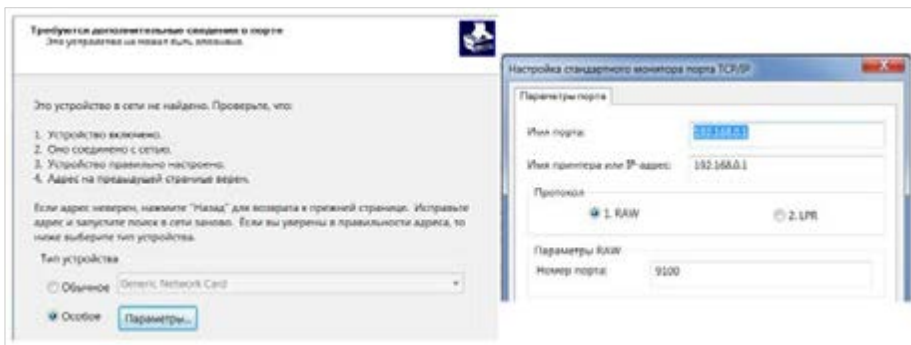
Требуются дополнительные сведения о порте
Это устройство не может быть опознано.

Это устройство в сети не найдено. Проверьте, что:

1. Устройство включено.
2. Оно соединено с сетью.
3. Устройство правильно настроено.
4. Адрес на предыдущей странице верен.

Если адрес неверен, нажмите "Назад" для возврата к прежней странице. Исправьте адрес и запустите поиск в сети заново. Если вы уверены в правильности адреса, то ниже выберите тип устройства.

Тип устройства

Обычное Generic Network Card

Особое Параметры...

Настройка стандартного монитора порта TCP/IP

Параметры порта

Имя порта: 192.168.0.1

Имя принтера или IP-адрес: 192.168.0.1

Протокол

1. RAW

2. LPR

Параметры RAW

Номер порта: 9100